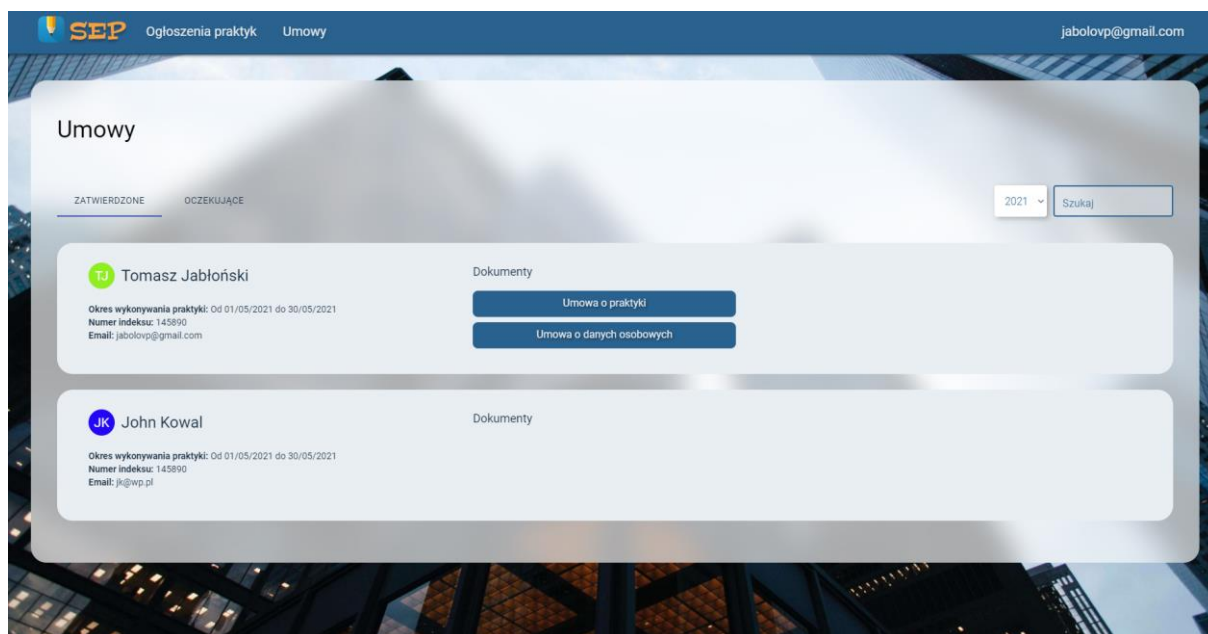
SEP Ogłoszenia praktyk Umowy jabolovp@gmail.com

Umowy

ZATWIERDZONE OCZEKUJĄCE

2021 Szukaj

TJ Tomasz Jabłoński

**Okres wykonywania praktyki:** Od 01/05/2021 do 30/05/2021
**Numer indeksu:** 145890
**Email:** jabolovp@gmail.com

Dokumenty

Umowa o praktyki

Umowa o danych osobowych

JK John Kowal

**Okres wykonywania praktyki:** Od 01/05/2021 do 30/05/2021
**Numer indeksu:** 145890
**Email:** jk@wp.pl

Dokumenty